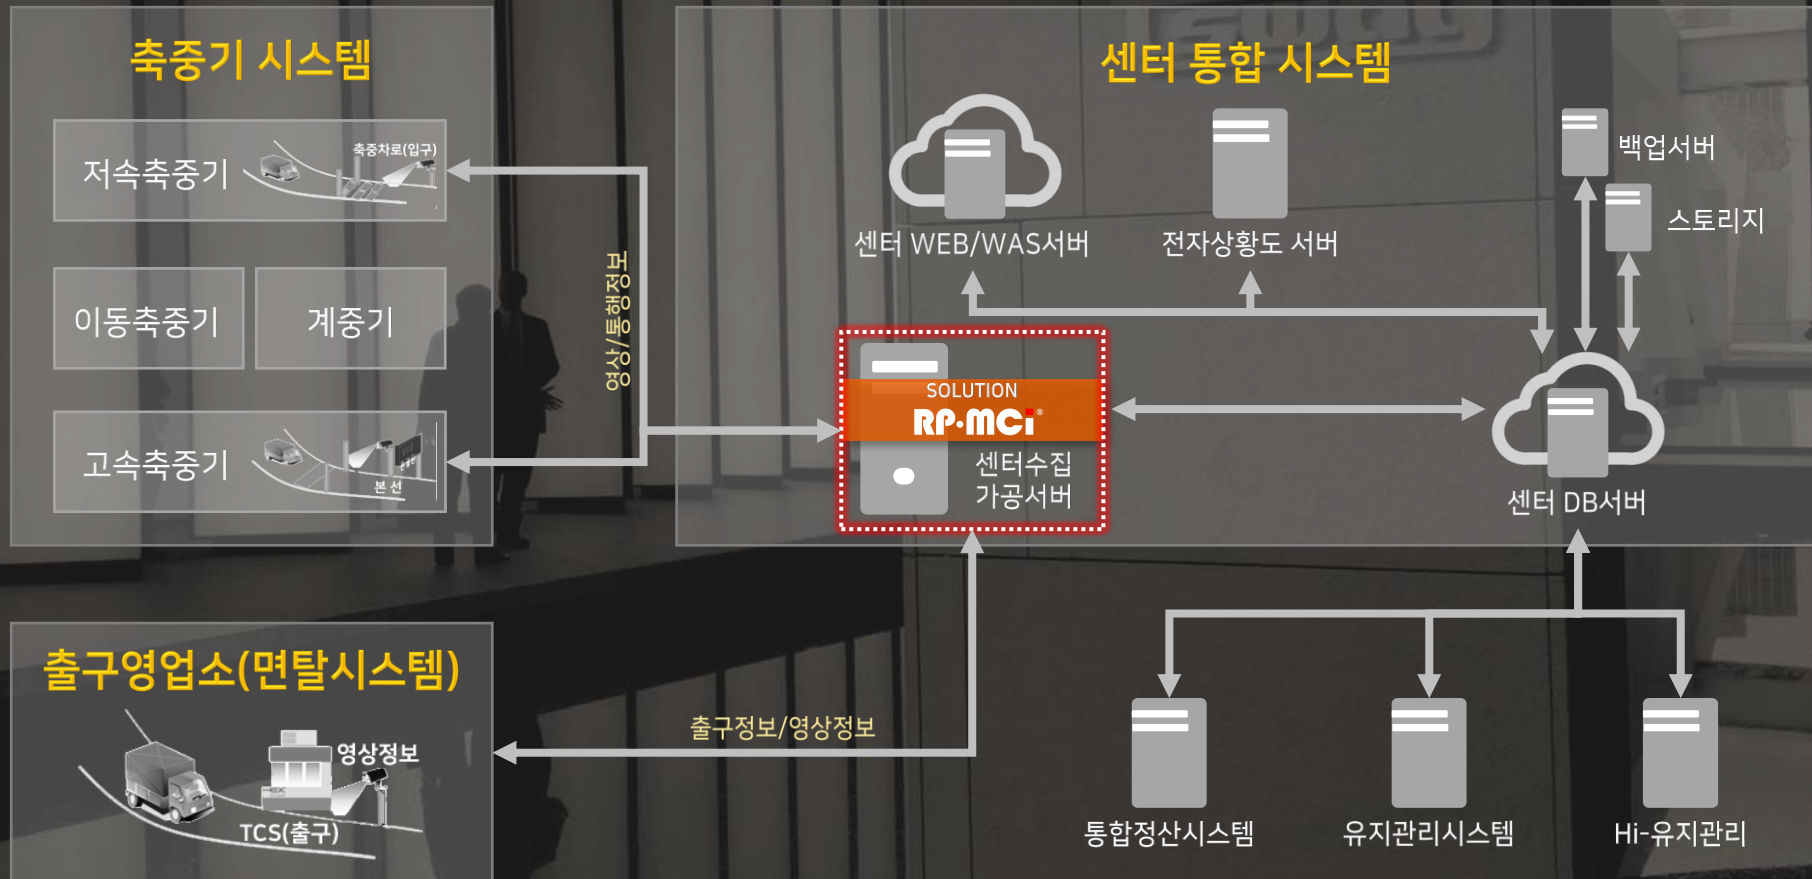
축중기 시스템

저속축중기
축중차로(입구)

이동축중기
계중기

고속축중기
본선

영상/통행정보

센터 통합 시스템

센터 WEB/WAS서버
전자상황도 서버
백업서버
스토리지

SOLUTION
RP·MCi
센터수집 가공서버

센터 DB서버

출구영업소(면탈시스템)
영상정보
TCS(출구)

출구정보/영상정보

통합정산시스템
유지관리시스템
Hi-유지관리